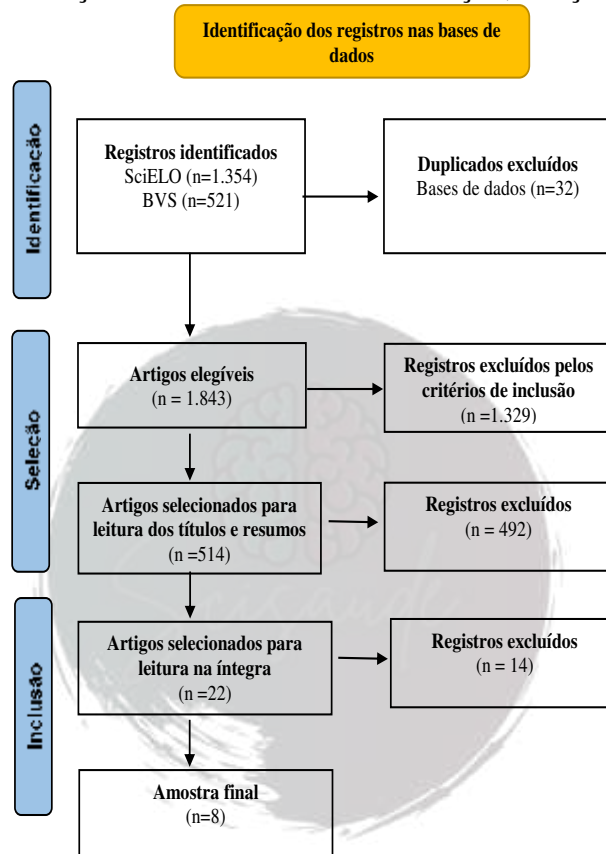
Identificação dos registros nas bases de dados

Identificação

Registros identificados
SciELO (n=1.354)
BVS (n=521)

Duplicados excluídos
Bases de dados (n=32)

Seleção

Artigos elegíveis
(n = 1.843)

Registros excluídos pelos critérios de inclusão
(n =1.329)

Artigos selecionados para leitura dos títulos e resumos
(n =514)

Registros excluídos
(n = 492)

Inclusão

Artigos selecionados para leitura na íntegra
(n =22)

Registros excluídos
(n = 14)

Amostra final
(n=8)